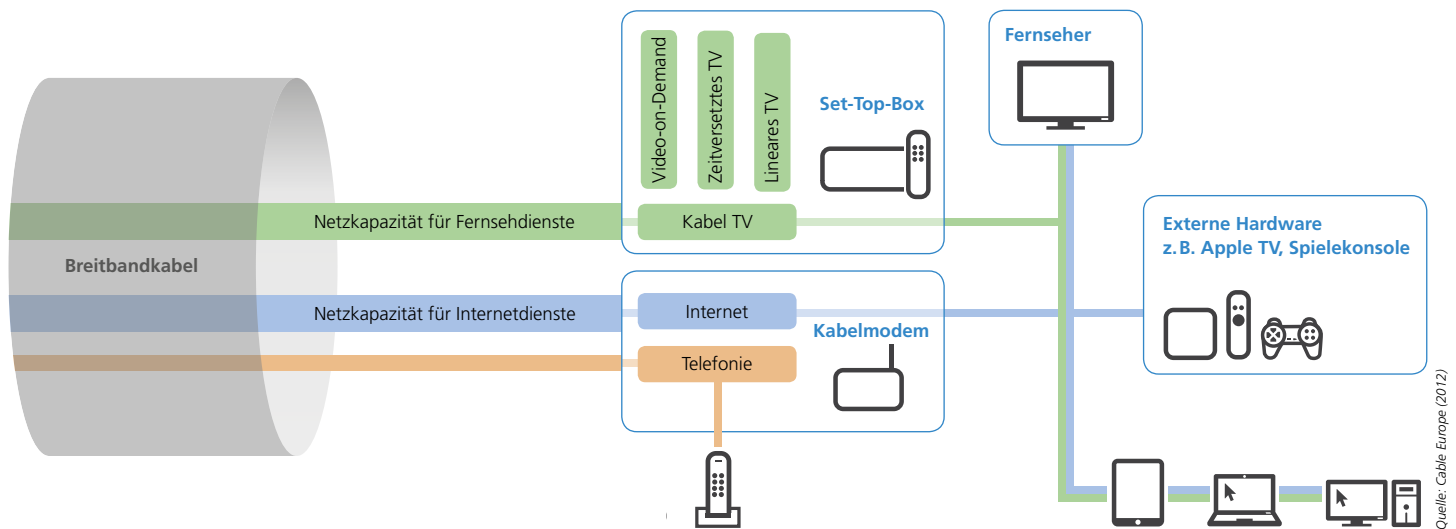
Breitbandkabel

Netzkapazität für Fernsehdienste

Netzkapazität für Internetdienste

Video-on-Demand

Zeitversetztes TV

Lineares TV

Set-Top-Box

Kabel TV

Internet

Kabelmodem

Telefonie

Fernseher

Externe Hardware
z.B. Apple TV, Spielekonsole

Quelle: Cable Europe (2012)